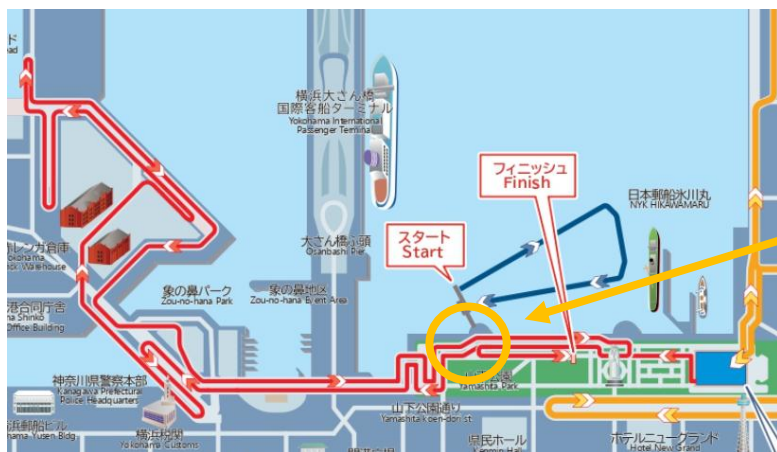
ド

横浜大さん橋
国際客船ターミナル
Yokohama International Passenger Terminal

フィニッシュ
Finish

日本郵船氷川丸
NYK HIKAWAMARU

スタート
Start

大さん橋ふ頭
Osanbashi Pier

レンガ倉庫
Yokohama
Red Brick Warehouse

象の鼻パーク
Zou-no-hana Park

象の鼻地区
Zou-no-hana Event Area

港合同庁舎
Office Building

神奈川県警察本部
Kanagawa Prefectural Police Headquarters

山下公園
Yamashita Park

山下公園通り
Yamashita-koen-dori St

浜郵船ビル
ama Yusen Bldg

横浜税関
Yokohama Customs

県民ホール
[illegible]

ホテルニューグランド
Hotel New Grand